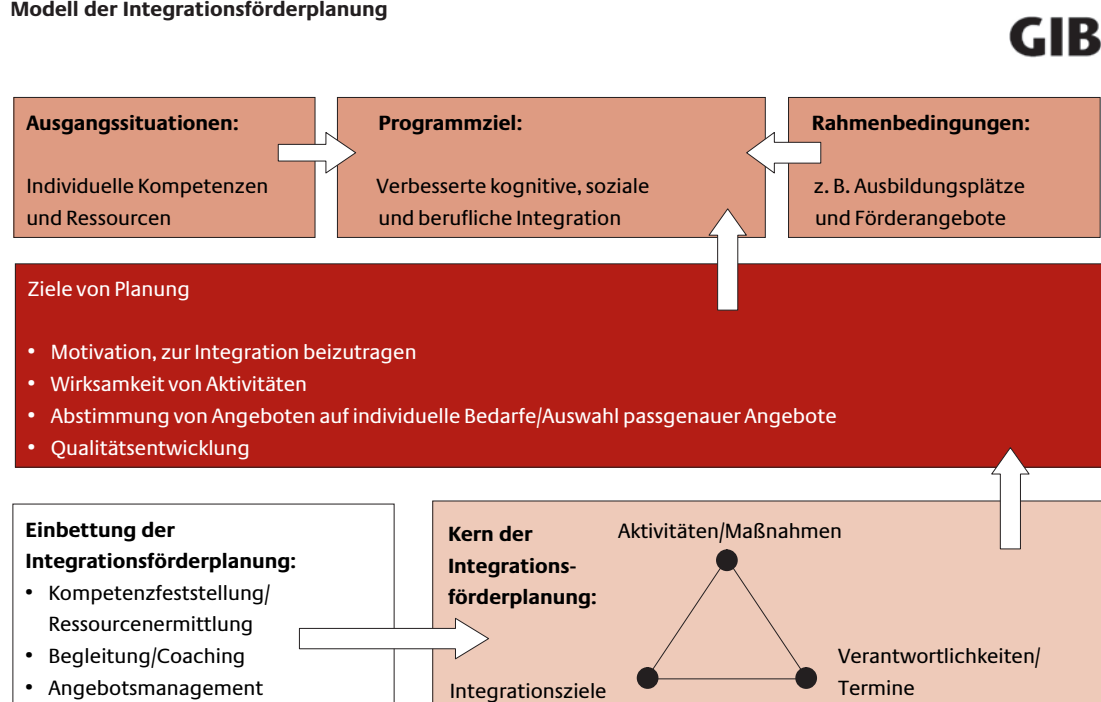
Modell der Integrationsförderplanung

GIB

Ausgangssituationen:

Individuelle Kompetenzen und Ressourcen

Programmziel:

Verbesserte kognitive, soziale und berufliche Integration

Rahmenbedingungen:

z. B. Ausbildungsplätze und Förderangebote

Ziele von Planung

- Motivation, zur Integration beizutragen
- Wirksamkeit von Aktivitäten
- Abstimmung von Angeboten auf individuelle Bedarfe/Auswahl passgenauer Angebote
- Qualitätsentwicklung

Einbettung der Integrationsförderplanung:

- Kompetenzfeststellung/ Ressourcenermittlung
- Begleitung/Coaching
- Angebotsmanagement

Kern der Integrationsförderplanung:

Aktivitäten/Maßnahmen

Verantwortlichkeiten/ Termine

Integrationsziele